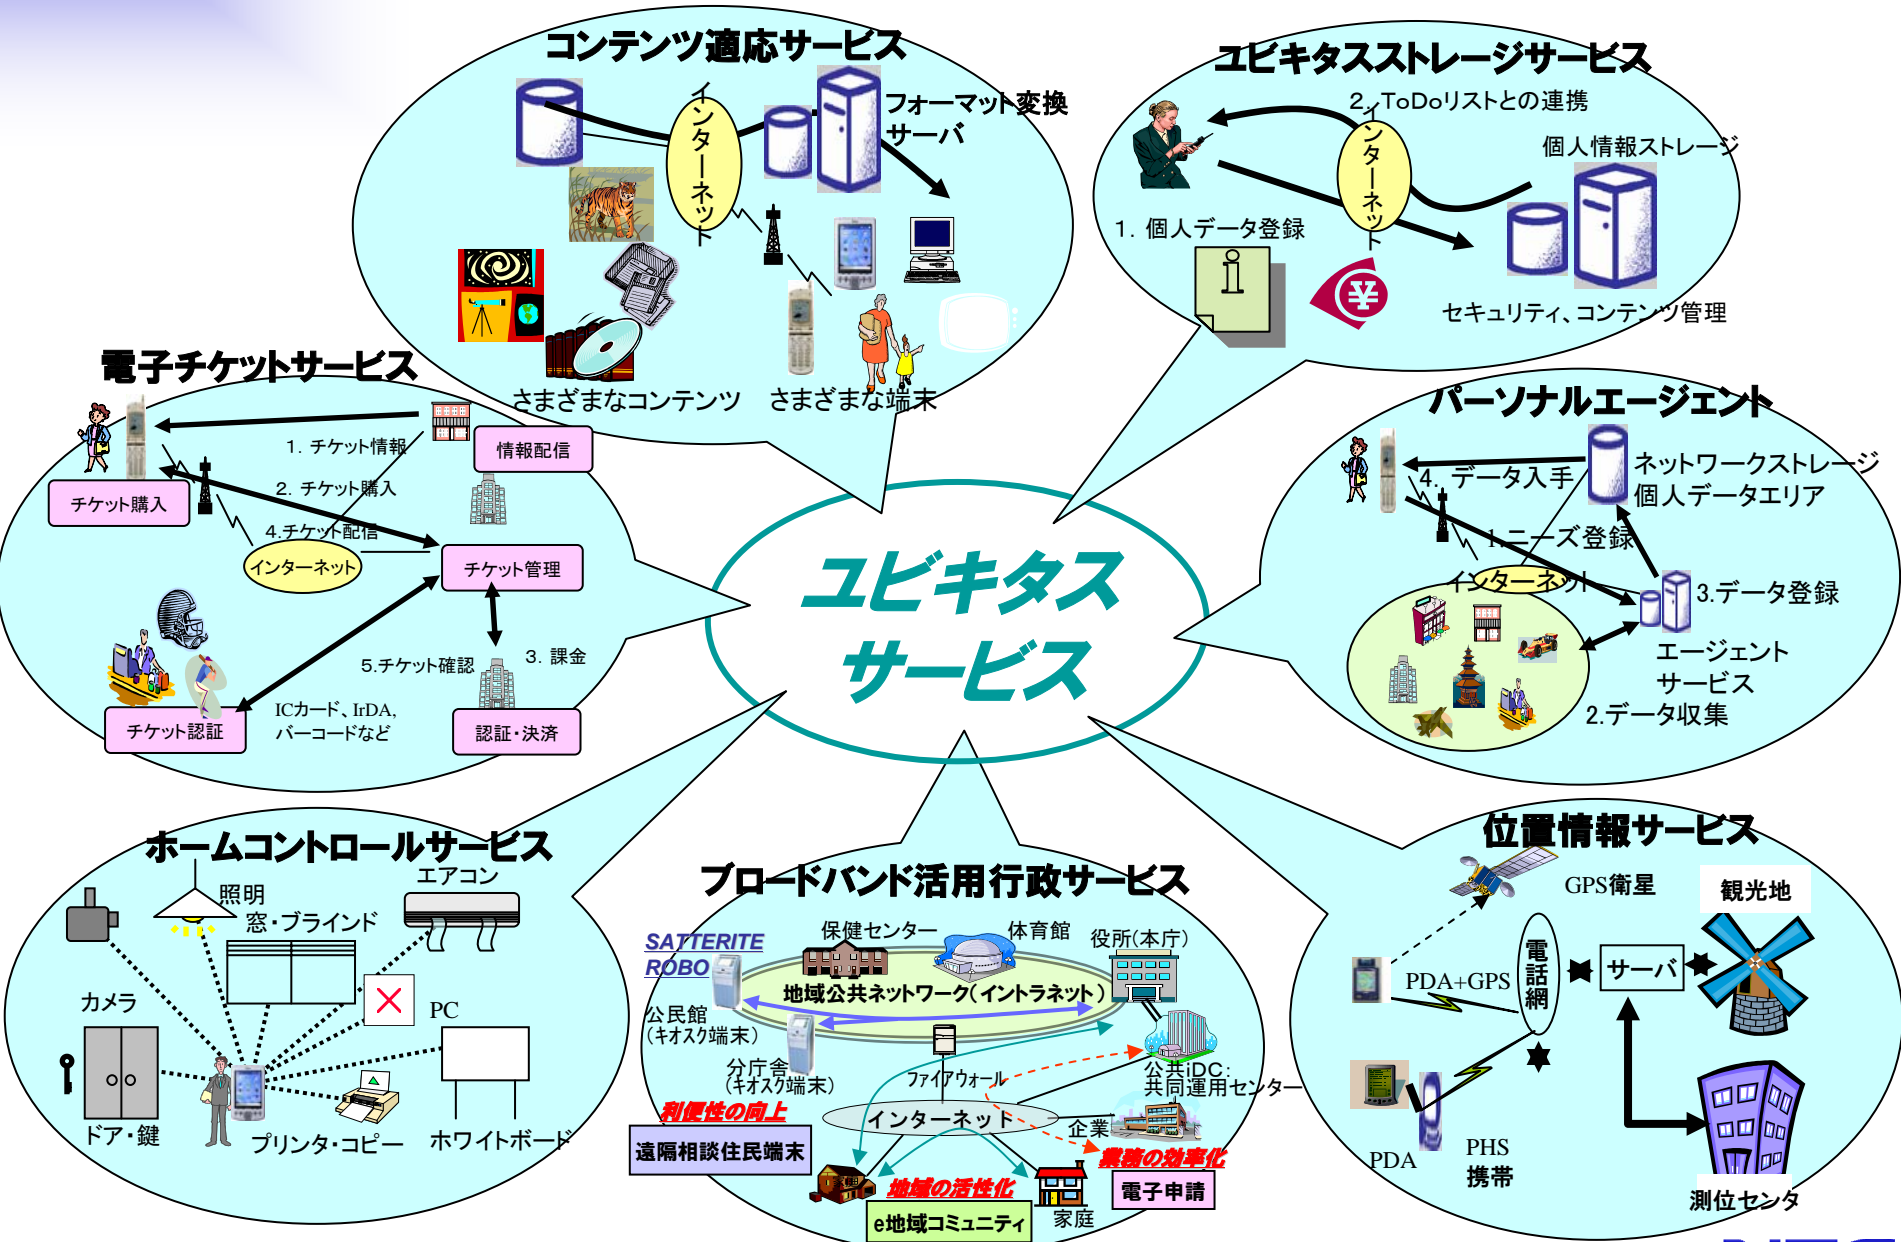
コンテンツ適応サービス

インターネット

フォーマット変換サーバ

さまざまなコンテンツ　さまざまな端末

ユビキタスストレージサービス

2. ToDoリストとの連携

インターネット

個人情報ストレージ

1. 個人データ登録

セキュリティ、コンテンツ管理

電子チケットサービス

1. チケット情報

情報配信

2. チケット購入

チケット購入

4.チケット配信

インターネット

チケット管理

5.チケット確認

3. 課金

ICカード、IrDA、バーコードなど

チケット認証

認証・決済

ユビキタスサービス

パーソナルエージェント

4. データ入手

ネットワークストレージ
個人データエリア

1.ニーズ登録

インターネット

3.データ登録

エージェントサービス

2.データ収集

ホームコントロールサービス

照明

エアコン

窓・ブラインド

カメラ

PC

ドア・鍵

プリンタ・コピー

ホワイトボード

ブロードバンド活用行政サービス

SATTERITE ROBO

保健センター

体育館

役所(本庁)

地域公共ネットワーク(イントラネット)

公民館
(キオスク端末)

分庁舎
(キオスク端末)

ファイアウォール

公共iDC:
共同運用センター

利便性の向上

遠隔相談住民端末

インターネット

企業

業務の効率化

地域の活性化

電子申請

e地域コミュニティ

家庭

位置情報サービス

GPS衛星

観光地

電話網

PDA+GPS

サーバ

PDA

PHS
携帯

測位センタ